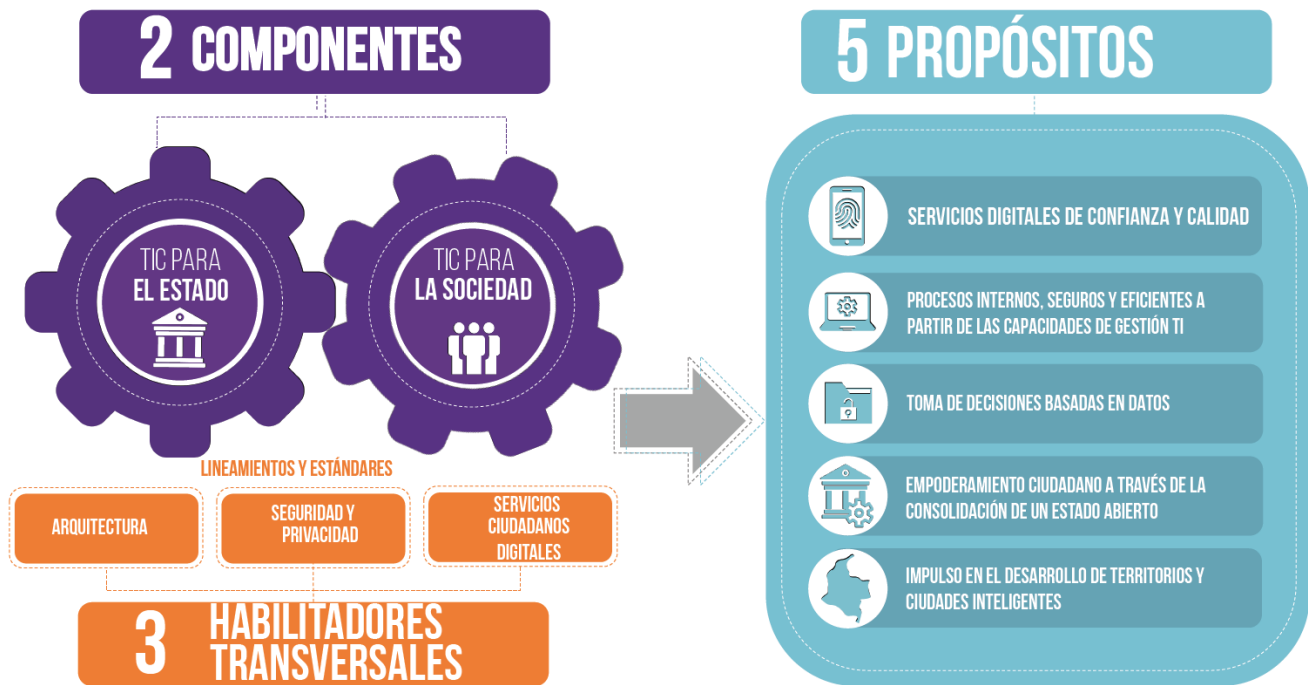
2 COMPONENTES

TIC PARA
EL ESTADO

TIC PARA
LA SOCIEDAD

LINEAMIENTOS Y ESTÁNDARES

ARQUITECTURA

SEGURIDAD Y PRIVACIDAD

SERVICIOS CIUDADANOS DIGITALES

3 HABILITADORES TRANSVERSALES

5 PROPÓSITOS

SERVICIOS DIGITALES DE CONFIANZA Y CALIDAD

PROCESOS INTERNOS, SEGUROS Y EFICIENTES A PARTIR DE LAS CAPACIDADES DE GESTIÓN TI

TOMA DE DECISIONES BASADAS EN DATOS

EMPODERAMIENTO CIUDADANO A TRAVÉS DE LA CONSOLIDACIÓN DE UN ESTADO ABIERTO

IMPULSO EN EL DESARROLLO DE TERRITORIOS Y CIUDADES INTELIGENTES